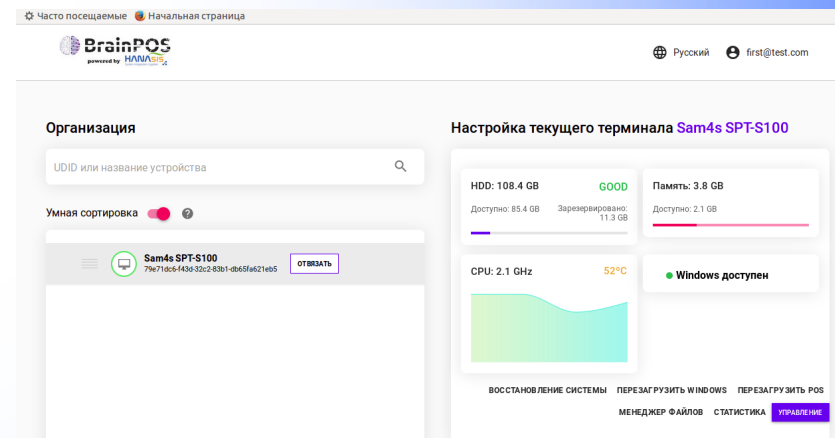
Часто посещаемые Начальная страница

BrainPOS
powered by HANASIS

Русский first@test.com

Организация

UDID или название устройства

Умная сортировка

Sam4s SPT-S100
79e71dc6-f43d-32c2-83b1-db65fa621eb5
ОТВЯЗАТЬ

Настройка текущего терминала Sam4s SPT-S100

HDD: 108.4 GB GOOD
Доступно: 85.4 GB Зарезервировано: 11.3 GB

Память: 3.8 GB
Доступно: 2.1 GB

CPU: 2.1 GHz 52°C

Windows доступен

ВОССТАНОВЛЕНИЕ СИСТЕМЫ ПЕРЕЗАГРУЗИТЬ WINDOWS ПЕРЕЗАГРУЗИТЬ POS
МЕНЕДЖЕР ФАЙЛОВ СТАТИСТИКА УПРАВЛЕНИЕ